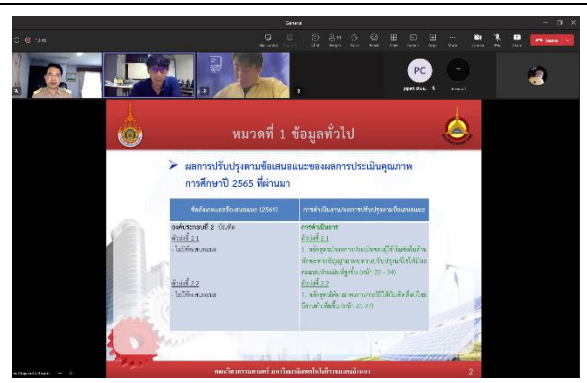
General

13:45

PC

หมวดที่ 1 ข้อมูลทั่วไป

ผลการปรับปรุงตามข้อเสนอแนะของผลการประเมินคุณภาพการศึกษาปี 2565 ที่ผ่านมา

| ข้อคิดเห็นและข้อเสนอแนะ (2565) | การดำเนินงาน/ผลการปรับปรุงตามข้อเสนอแนะ |
|---|---|
| องค์ประกอบที่ 2 บัณฑิต<br>ตัวบ่งชี้ 2.1<br>- ไม่มีข้อเสนอแนะ<br><br>ตัวบ่งชี้ 2.2<br>- ไม่มีข้อเสนอแนะ | การดำเนินการ<br>ตัวบ่งชี้ 2.1<br>1. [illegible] (หน้า 23 - 24)<br>ตัวบ่งชี้ 2.2<br>1. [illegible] (หน้า 25 - 27) |

คณะวิศวกรรมศาสตร์ มหาวิทยาลัยเทคโนโลยีราชมงคลล้านนา

2